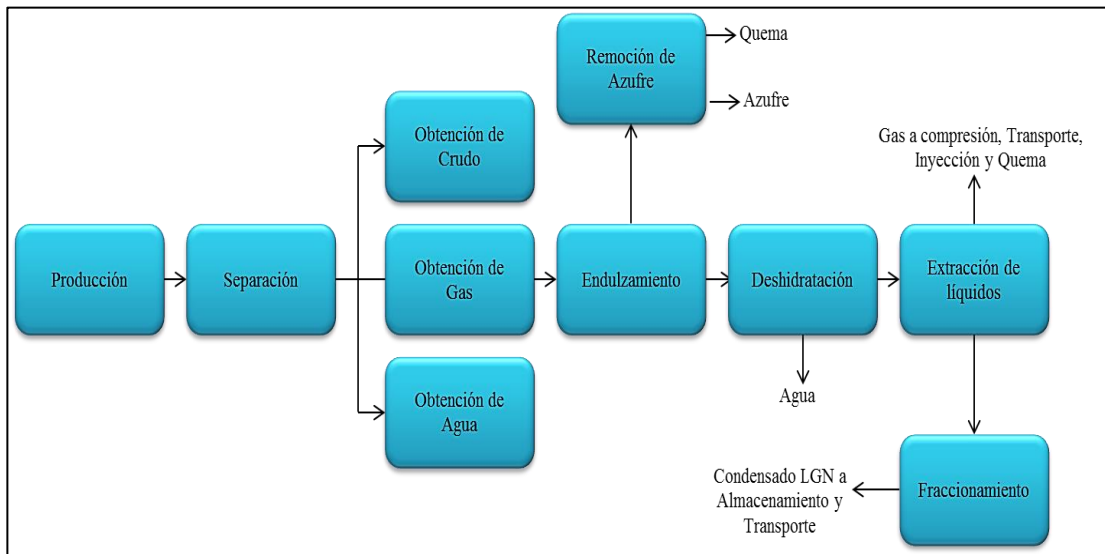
Remoción de Azufre

Quema

Azufre

Obtención de Crudo

Gas a compresión, Transporte, Inyección y Quema

Producción

Separación

Obtención de Gas

Endulzamiento

Deshidratación

Extracción de líquidos

Agua

Obtención de Agua

Condensado LGN a Almacenamiento y Transporte

Fraccionamiento